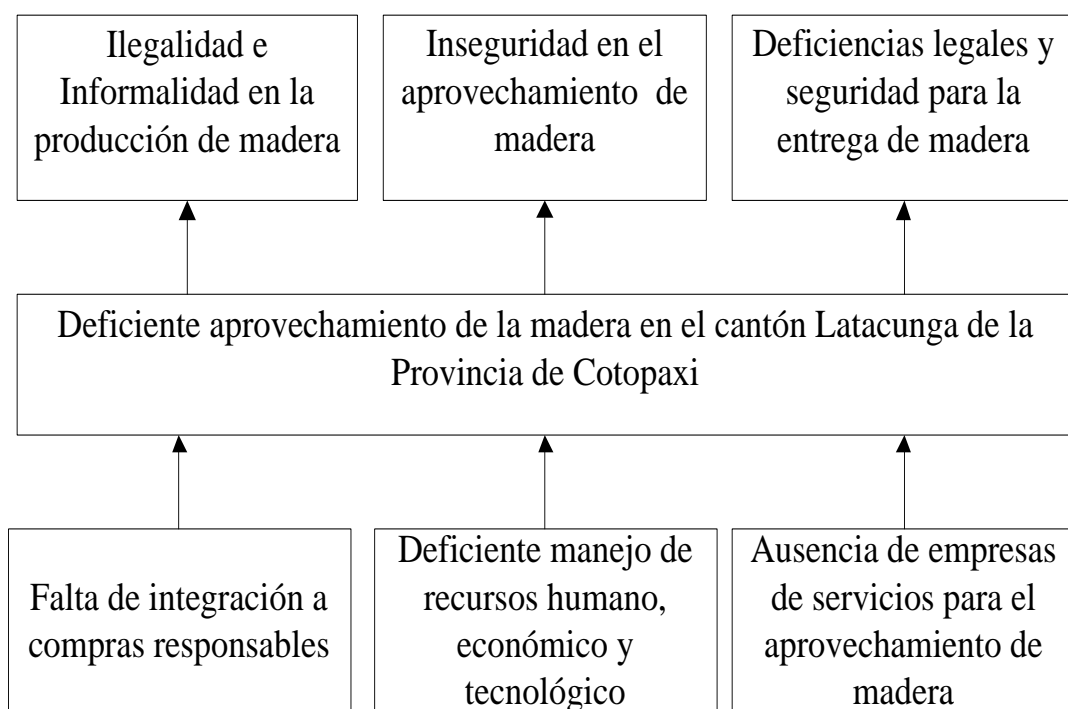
Ilegalidad e Informalidad en la producción de madera

Inseguridad en el aprovechamiento de madera

Deficiencias legales y seguridad para la entrega de madera

Deficiente aprovechamiento de la madera en el cantón Latacunga de la Provincia de Cotopaxi

Falta de integración a compras responsables

Deficiente manejo de recursos humano, económico y tecnológico

Ausencia de empresas de servicios para el aprovechamiento de madera